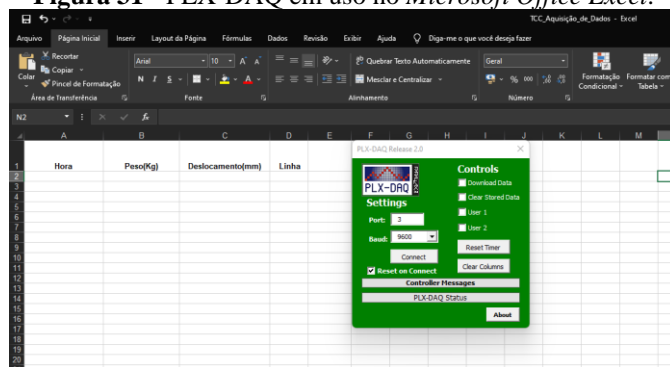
Figura 31 - PLX-DAQ em uso no Microsoft Office Excel.

TCC_Aquisição_de_Dados - Excel

Arquivo Página Inicial Inserir Layout da Página Fórmulas Dados Revisão Exibir Ajuda Diga-me o que você deseja fazer

Recortar
Copiar
Colar
Pincel de Formatação
Área de Transferência

Arial 10 A A
N I S
Fonte

Quebrar Texto Automaticamente
Mesclar e Centralizar
Alinhamento

Geral
% 000
Número

Formatação Condicional
Formatar como Tabela

N2 fx

| | A | B | C | D |
|---|---|---|---|---|
| 1 | Hora | Peso(Kg) | Deslocamento(mm) | Linha |

PLX-DAQ Release 2.0

PLX-DAQ

Settings
Port: 3
Baud: 9600
Connect
Reset on Connect

Controls
Download Data
Clear Stored Data
User 1
User 2
Reset Timer
Clear Columns

Controller Messages
PLX-DAQ Status
About